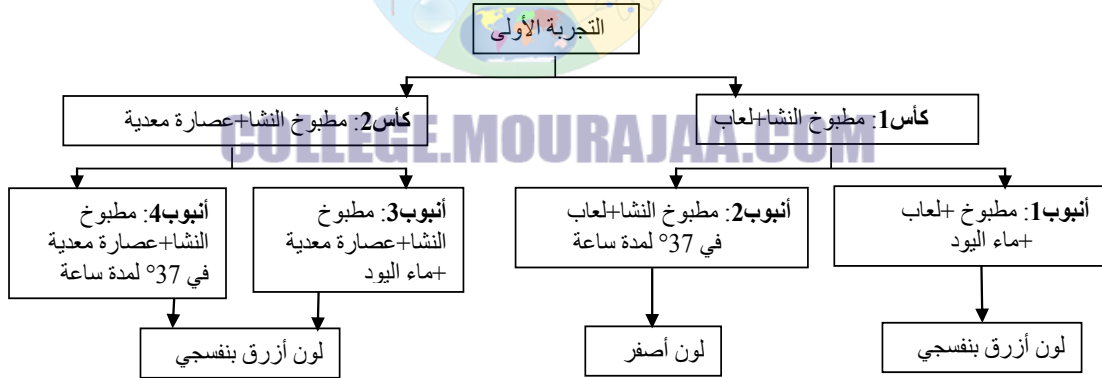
التجربة الأولى

كأس1: مطبوخ النشا+لعاب

كأس2: مطبوخ النشا+عصارة معدية

COLLEGE.MOURAJAA.COM

أنبوب1: مطبوخ +لعاب +ماء اليود

أنبوب2: مطبوخ النشا+لعاب في 37° لمدة ساعة

أنبوب3: مطبوخ النشا+عصارة معدية +ماء اليود

أنبوب4: مطبوخ النشا+عصارة معدية في 37° لمدة ساعة

لون أزرق بنفسجي

لون أصفر

لون أزرق بنفسجي